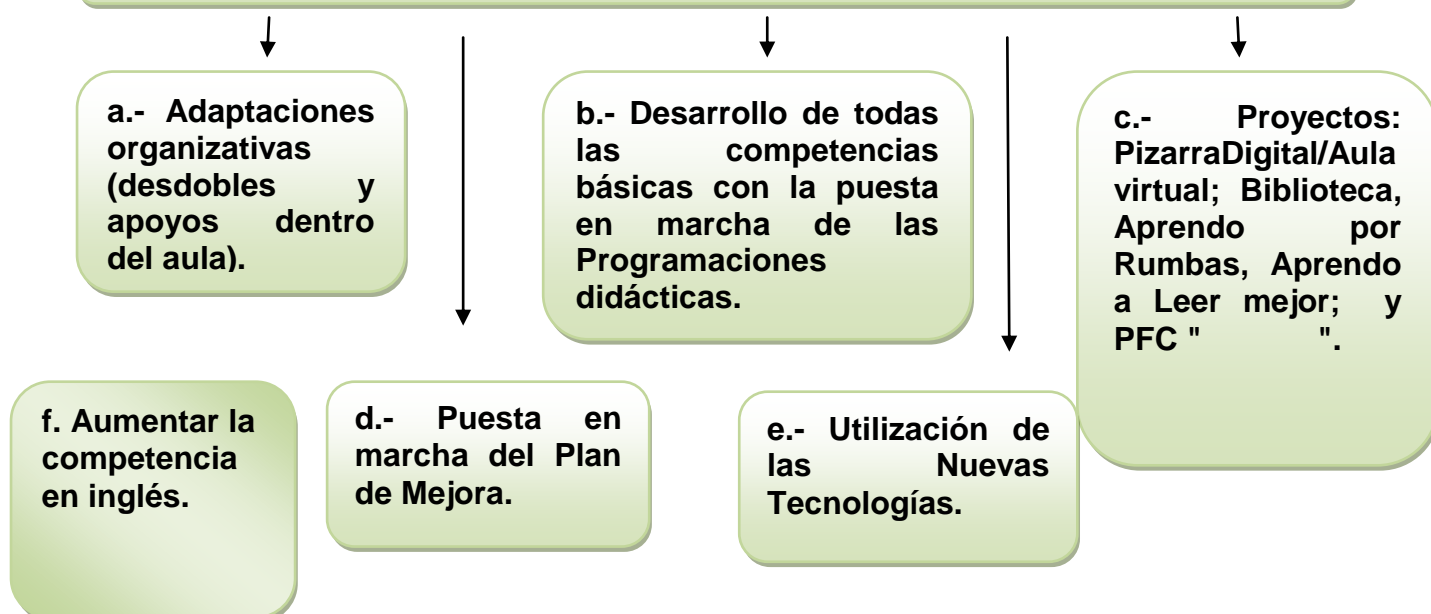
a.- Adaptaciones organizativas (desdobles y apoyos dentro del aula).

b.- Desarrollo de todas las competencias básicas con la puesta en marcha de las Programaciones didácticas.

c.- Proyectos: PizarraDigital/Aula virtual; Biblioteca, Aprendo por Rumbas, Aprendo a Leer mejor; y PFC " ".

f. Aumentar la competencia en inglés.

d.- Puesta en marcha del Plan de Mejora.

e.- Utilización de las Nuevas Tecnologías.